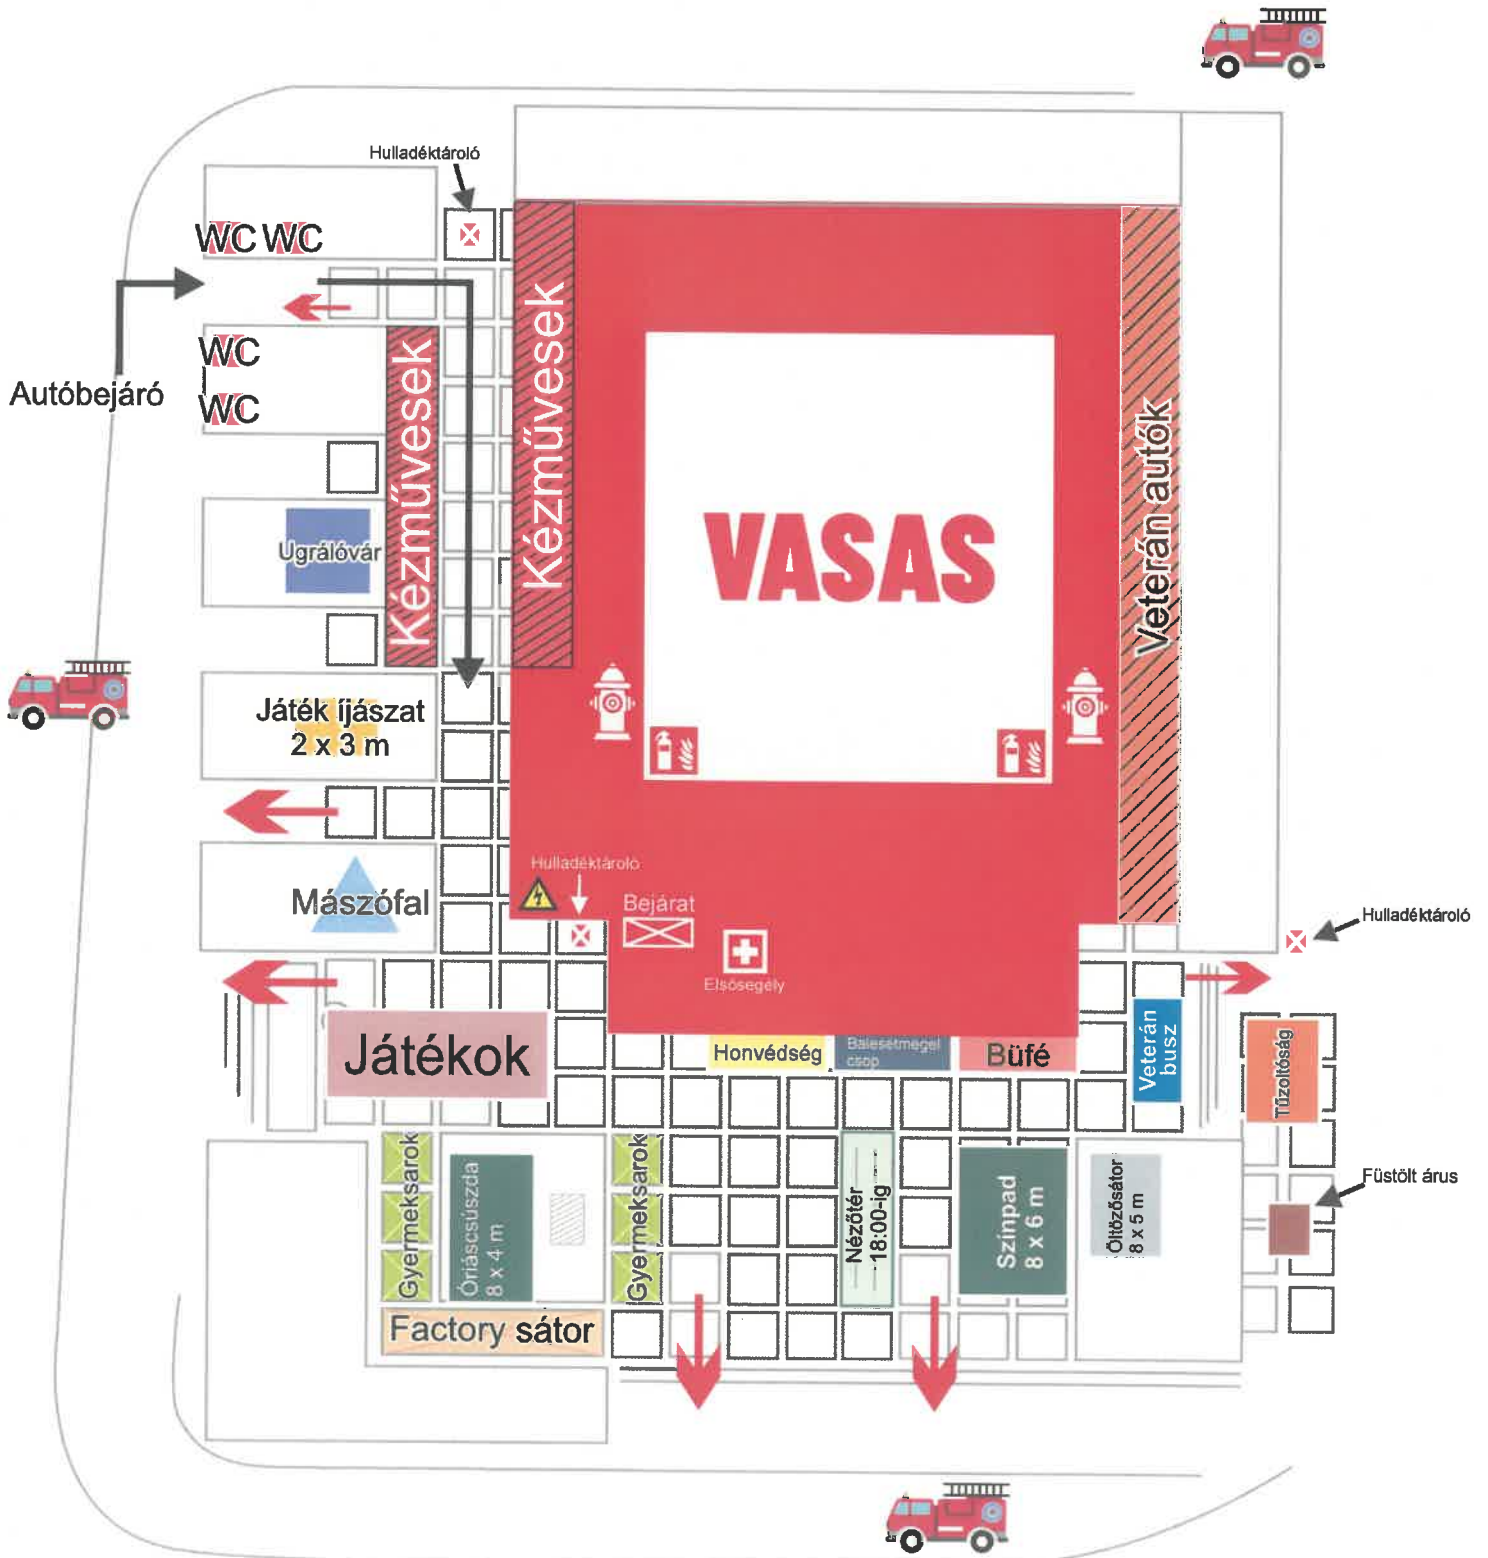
Hulladéktároló

WC WC

WC
WC

Autóbejáró

Kézművesek

Kézművesek

VASAS

Veterán autók

Ugrálóvár

Játék íjászat
2 x 3 m

Mászófal

Hulladéktároló

Bejárat

Elsősegély

Hulladéktároló

Játékok

Honvédség

Balesetmegel csop

Büfé

Veterán busz

Tűzoltóság

Füstölt árus

Gyermeksarok

Óriáscsúszda
8 x 4 m

Gyermeksarok

Nézőtér
18:00-ig

Színpad
8 x 6 m

Öltözősátor
8 x 5 m

Factory sátor